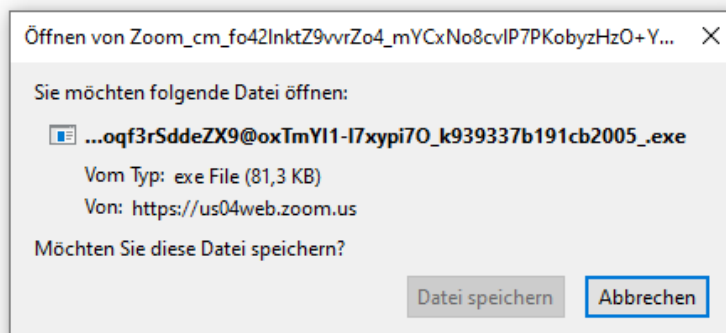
Öffnen von Zoom_cm_fo42lnktZ9vvrZo4_mYCxNo8cvIP7PKobyzHzO+Y...

Sie möchten folgende Datei öffnen:

...oqf3rSddeZX9@oxTmYI1-I7xypi7O_k939337b191cb2005_.exe

Vom Typ: exe File (81,3 KB)

Von: https://us04web.zoom.us

Möchten Sie diese Datei speichern?

Datei speichern

Abbrechen